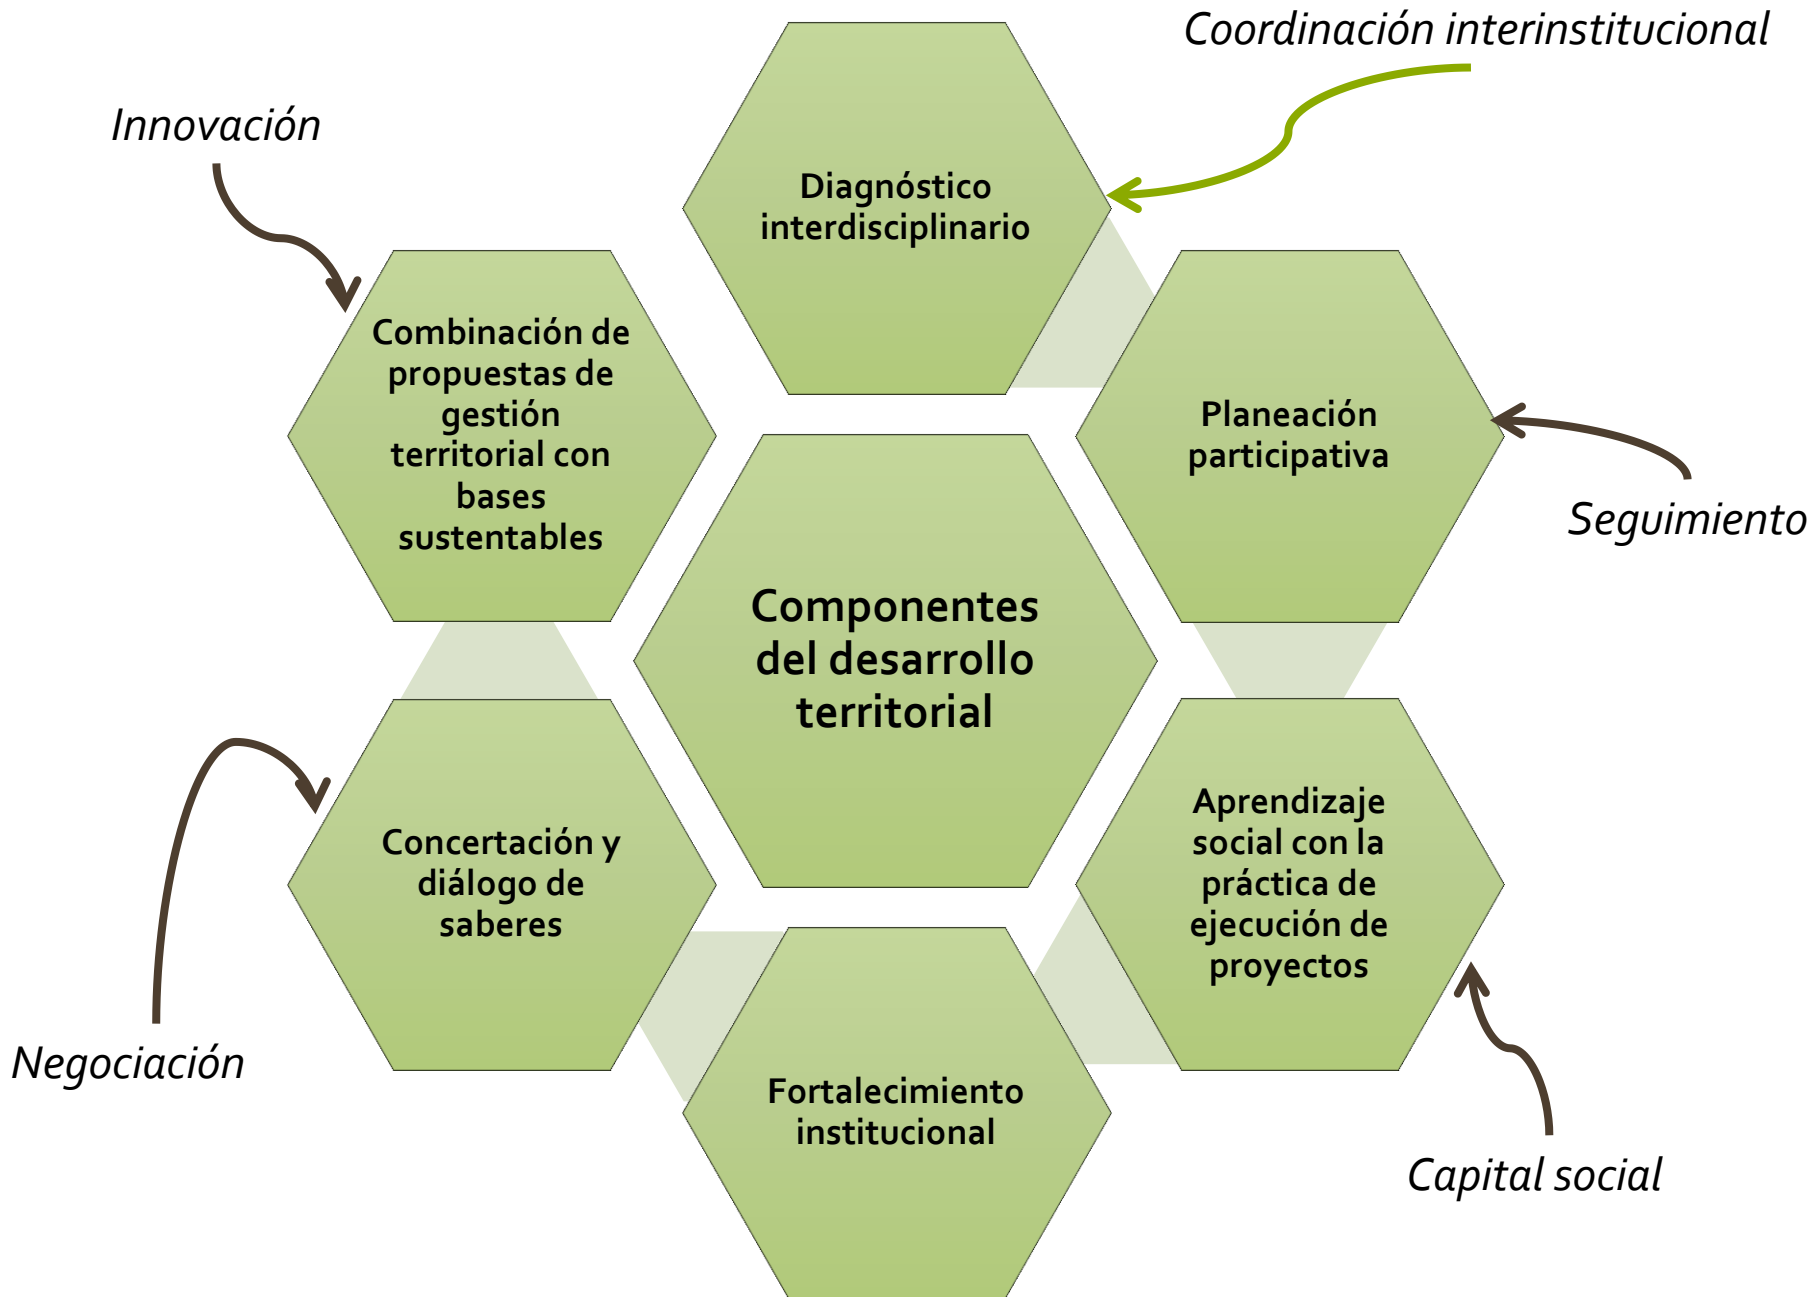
Coordinación interinstitucional

Innovación

Diagnóstico interdisciplinario

Combinación de propuestas de gestión territorial con bases sustentables

Planeación participativa

Seguimiento

Componentes del desarrollo territorial

Concertación y diálogo de saberes

Aprendizaje social con la práctica de ejecución de proyectos

Negociación

Fortalecimiento institucional

Capital social